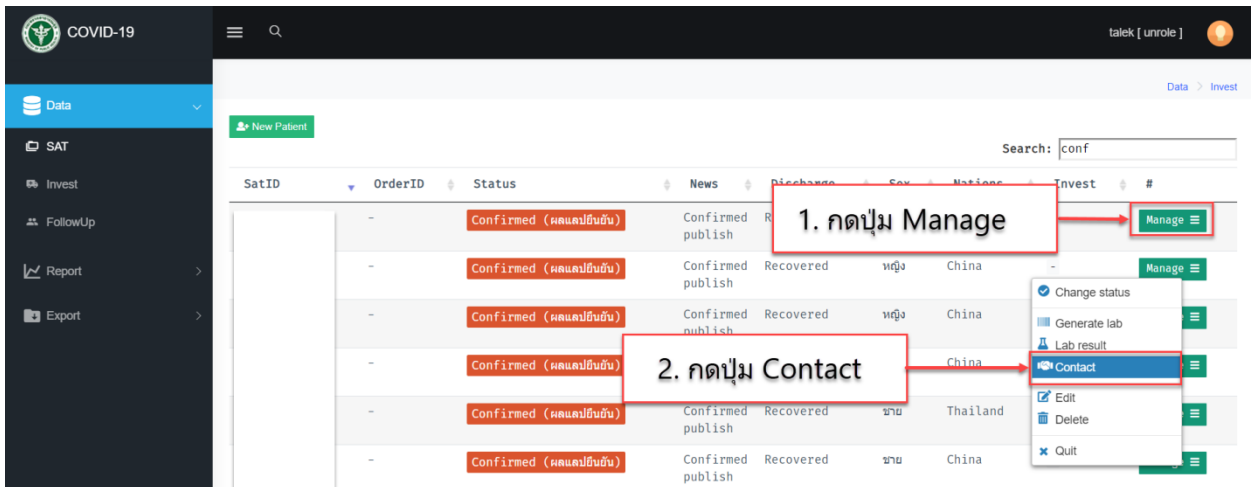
COVID-19

talek [ unrole ]

Data
SAT
Invest
FollowUp
Report
Export

Data > Invest

New Patient

Search: conf

| SatID | OrderID | Status | News | Discharge | Sex | Nations | Invest | # |
|---|---|---|---|---|---|---|---|---|
| | - | Confirmed (ผลแลปยืนยัน) | Confirmed publish | R | | | | Manage |
| | - | Confirmed (ผลแลปยืนยัน) | Confirmed publish | Recovered | หญิง | China | - | Manage |
| | - | Confirmed (ผลแลปยืนยัน) | Confirmed publish | Recovered | หญิง | China | | |
| | - | Confirmed (ผลแลปยืนยัน) | | | | China | | |
| | - | Confirmed (ผลแลปยืนยัน) | Confirmed publish | Recovered | ชาย | Thailand | | |
| | - | Confirmed (ผลแลปยืนยัน) | Confirmed publish | Recovered | ชาย | China | | |

1. กดปุ่ม Manage

2. กดปุ่ม Contact

Change status
Generate lab
Lab result
Contact
Edit
Delete
Quit